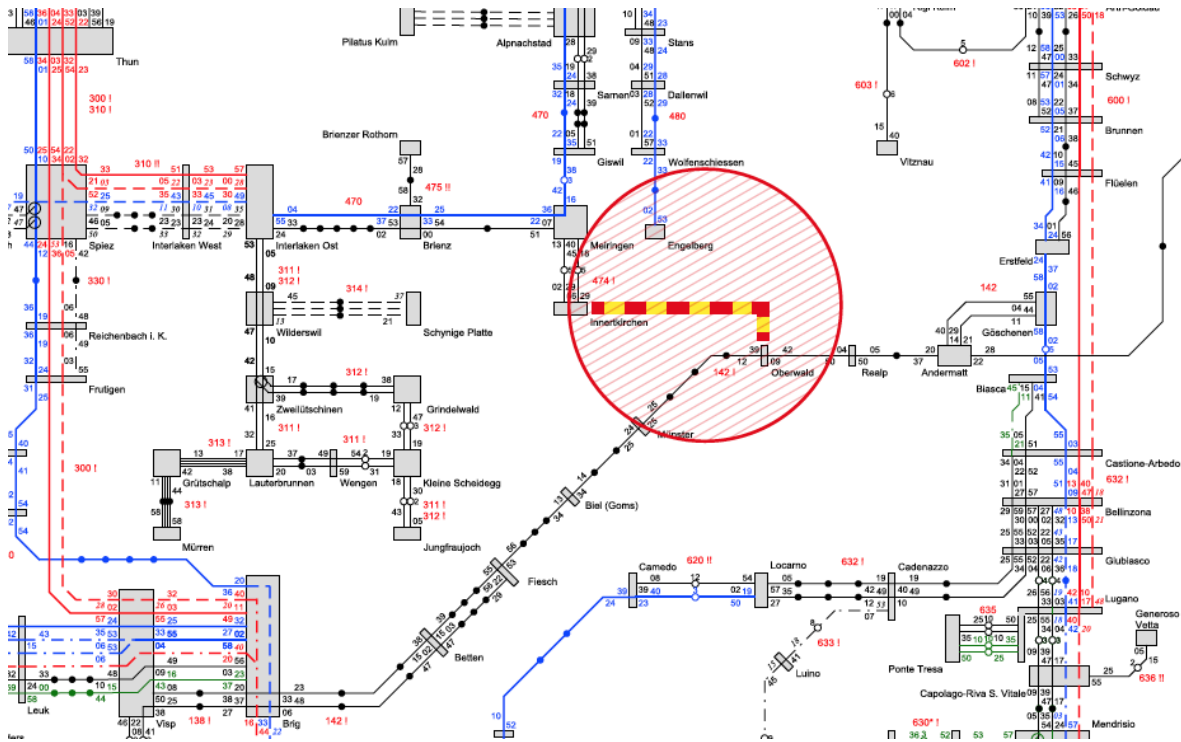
Thun
300 !
310 !
310 !!
Spiez
Interlaken West
Interlaken Ost
470
Brienzer Rothorn
475 !!
Brienz
Pilatus Kulm
Alpnachstad
Sarnen
Giswil
470
Stans
Dallenwil
480
Wolfenschiessen
Engelberg
Meiringen
474 !
Innertkirchen
Oberwald
142 !
Realp
Andermatt
142
Göschenen
Erstfeld
Flüelen
Brunnen
Schwyz
600 !
603 !
602 !
Vitznau
330 !
Reichenbach i. K.
Frutigen
311 !
312 !
314 !
Wilderswil
Schynige Platte
312 !
Zweilütschinen
Grindelwald
312 !
311 !
311 !
313 !
Grütschalp
Lauterbrunnen
Wengen
Kleine Scheidegg
311 !
312 !
313 !
Mürren
Jungfraujoch
300 !
Münster
Biel (Goms)
Fiesch
Betten
Leuk
Visp
Brig
138 !
142 !
Camedo
620 !!
Locarno
632 !
Cadenazzo
633 !
Luino
Biasca
Castione-Arbedo
632 !
Bellinzona
Giubiasco
Lugano
635
Ponte Tresa
Capolago-Riva S. Vitale
Generoso Vetta
636 !!
Mendrisio
630* !